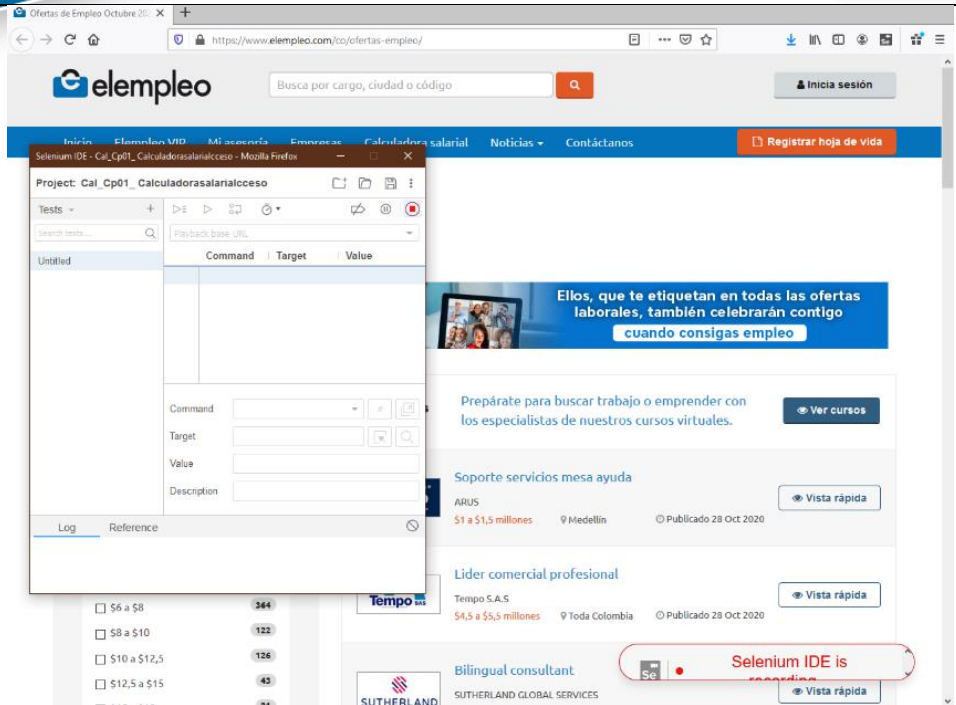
Ofertas de Empleo Octubre 20

https://www.elempleo.com/co/ofertas-empleo/

elempleo

Busca por cargo, ciudad o código

Inicia sesión

Inicio Elempleo VIP Mi asesoría Empresas Calculadora salarial Noticias Contáctanos

Registrar hoja de vida

Selenium IDE - Cal_Cp01_Calculadorasalarialcceso - Mozilla Firefox

Project: Cal_Cp01_Calculadorasalarialcceso

Tests

Search tests...

Untitled

Playback base URL

Command | Target | Value

Command

Target

Value

Description

Log Reference

Ellos, que te etiquetan en todas las ofertas laborales, también celebrarán contigo cuando consigas empleo

Prepárate para buscar trabajo o emprender con los especialistas de nuestros cursos virtuales.

Ver cursos

Soporte servicios mesa ayuda

ARUS

$1 a $1,5 millones Medellín Publicado 28 Oct 2020

Vista rápida

Lider comercial profesional

Tempo S.A.S

$4,5 a $5,5 millones Toda Colombia Publicado 28 Oct 2020

Vista rápida

$6 a $8 364

$8 a $10 122

$10 a $12,5 126

$12,5 a $15 43

Tempo SAS

Bilingual consultant

SUTHERLAND GLOBAL SERVICES

SUTHERLAND

Vista rápida

Selenium IDE is recording